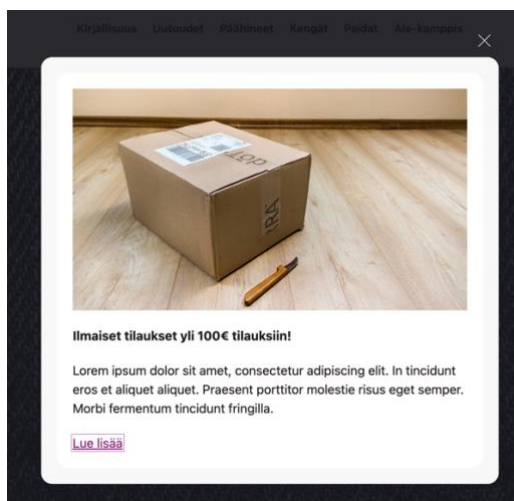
Kirjallisuus Uutuudet Päähineet Kengät Paidat Ale-kampanja

×

Ilmaiset tilaukset yli 100€ tilauksiin!

Lorem ipsum dolor sit amet, consectetur adipiscing elit. In tincidunt eros et aliquet aliquet. Praesent porttitor molestie risus eget semper. Morbi fermentum tincidunt fringilla.

Lue lisää